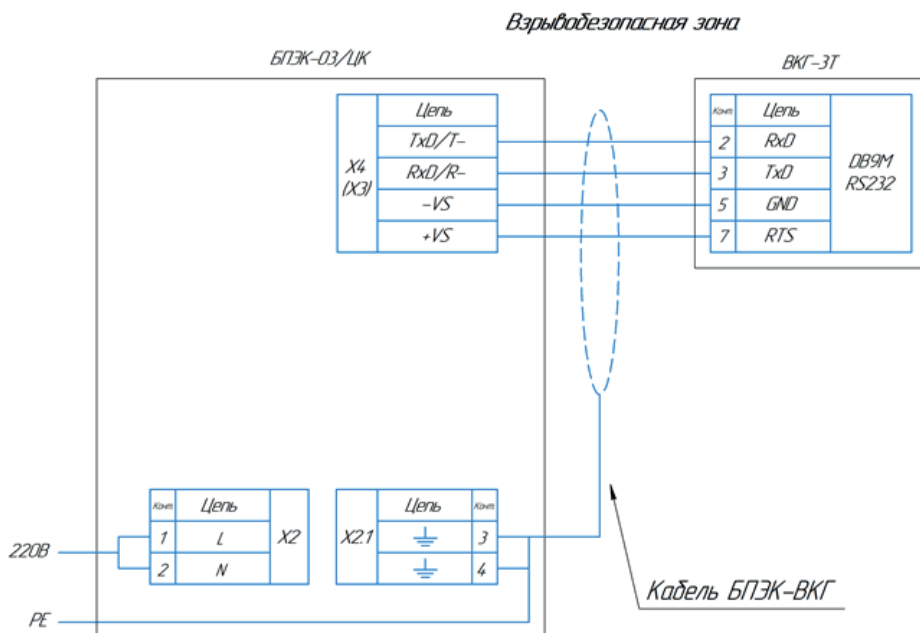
Взрывобезопасная зона

БПЭК-03/ЦК

| X4 (X3) | Цепь |
|---|---|
| | TxD/T- |
| | RxD/R- |
| | -VS |
| | +VS |

ВКГ-3Т

| Конт. | Цепь | |
|---|---|---|
| 2 | RxD | DB9M RS232 |
| 3 | TxD | |
| 5 | GND | |
| 7 | RTS | |

| Конт. | Цепь | X2 |
|---|---|---|
| 1 | L | |
| 2 | N | |

| X2.1 | Цепь | Конт. |
|---|---|---|
| | ⏚ | 3 |
| | ⏚ | 4 |

220В

PE

Кабель БПЭК-ВКГ